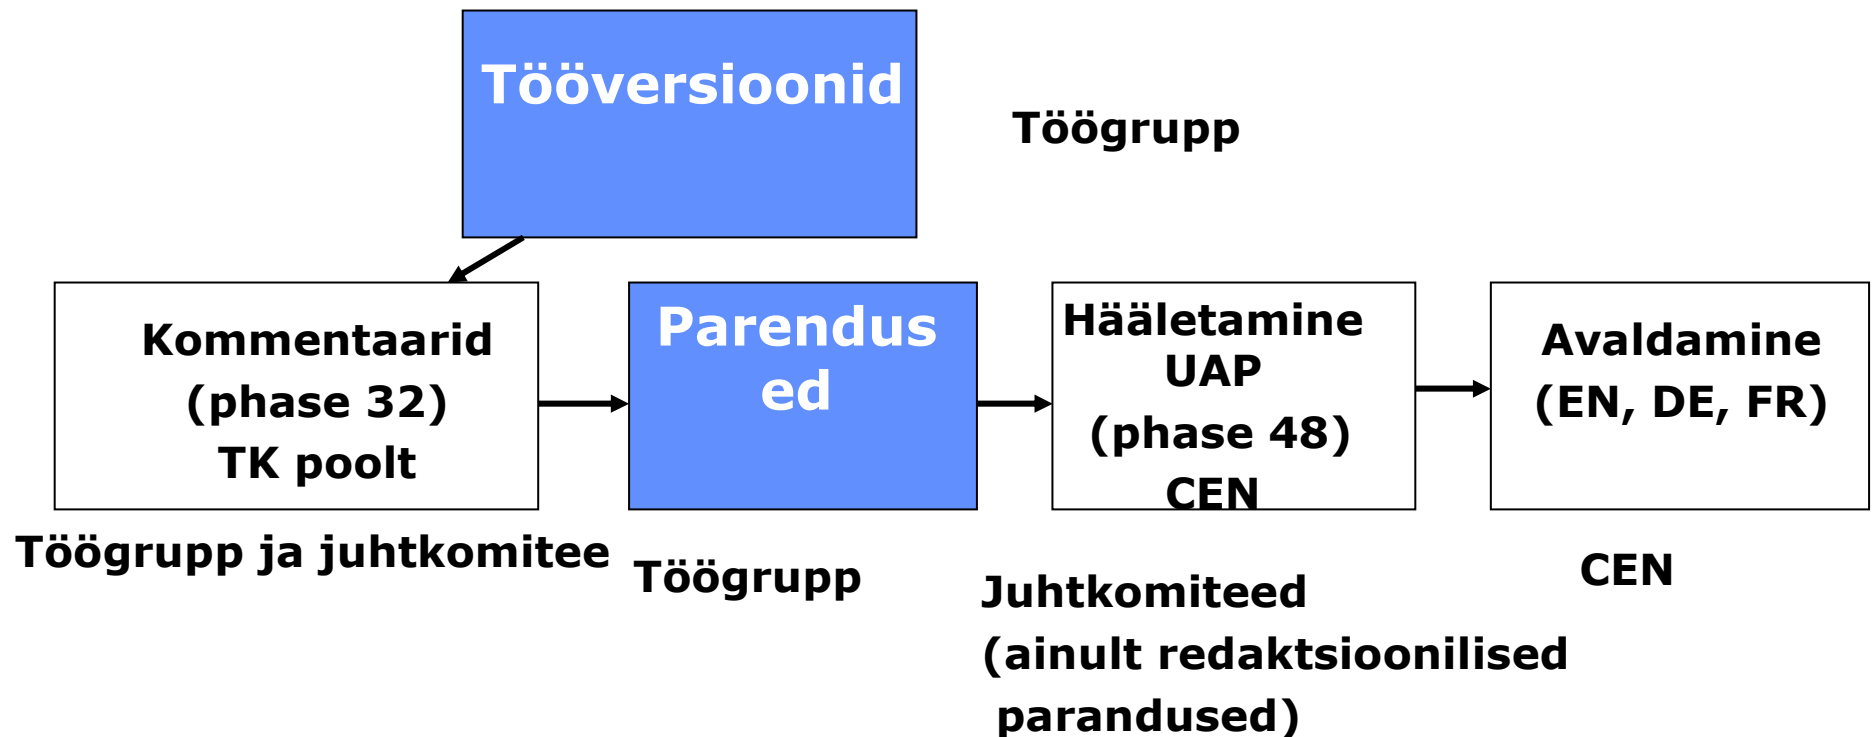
Tööversioonid

Töögrupp

Kommentaarid
(phase 32)
TK poolt

Parendus
ed

Hääletamine
UAP
(phase 48)
CEN

Avaldamine
(EN, DE, FR)

Töögrupp ja juhtkomitee

Töögrupp

Juhtkomiteed
(ainult redaktsioonilised parandused)

CEN